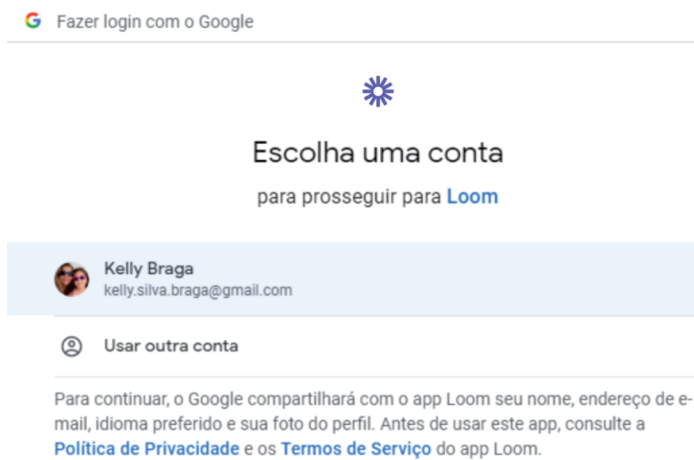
G Fazer login com o Google

Escolha uma conta

para prosseguir para Loom

Kelly Braga
kelly.silva.braga@gmail.com

Usar outra conta

Para continuar, o Google compartilhará com o app Loom seu nome, endereço de e-mail, idioma preferido e sua foto do perfil. Antes de usar este app, consulte a Política de Privacidade e os Termos de Serviço do app Loom.